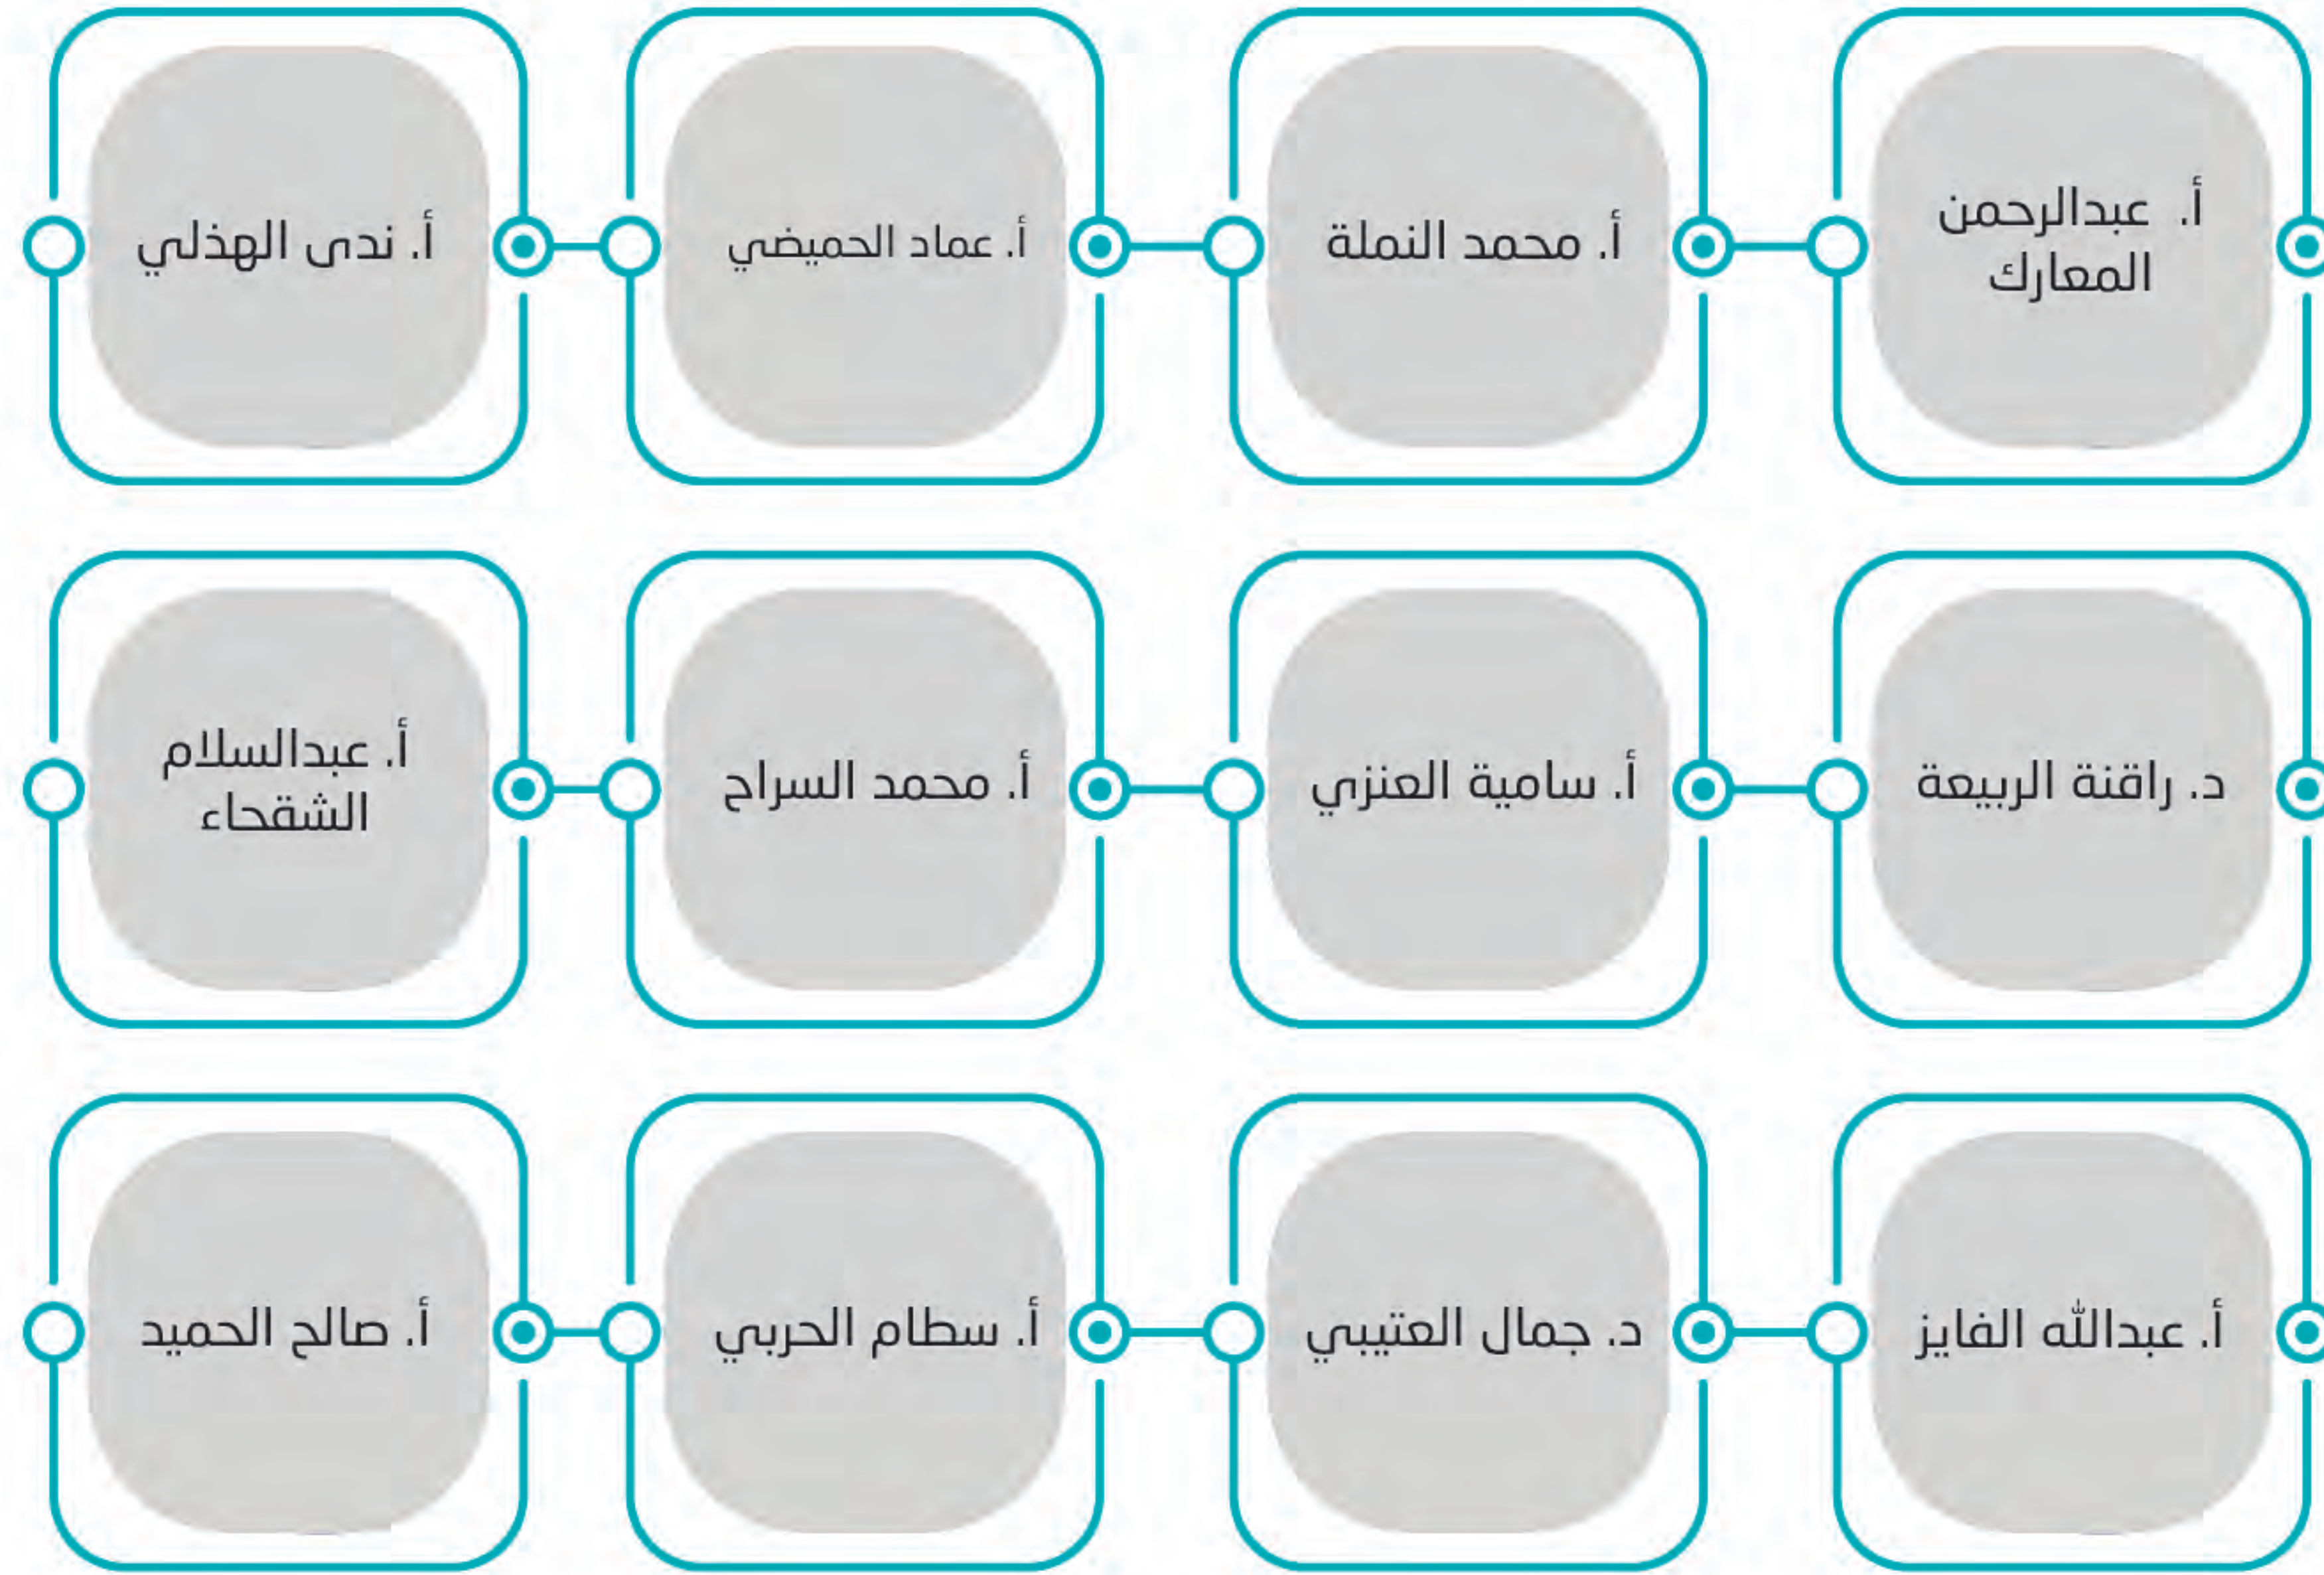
أ. عبدالرحمن المعارك

أ. محمد النملة

أ. عماد الحميضي

أ. ندى الهذلي

د. راقنة الربيعة

أ. سامية العنزي

أ. محمد السراج

أ. عبدالسلام الشقحاء

أ. عبدالله الفايز

د. جمال العتيبي

أ. سطام الحربي

أ. صالح الحميد